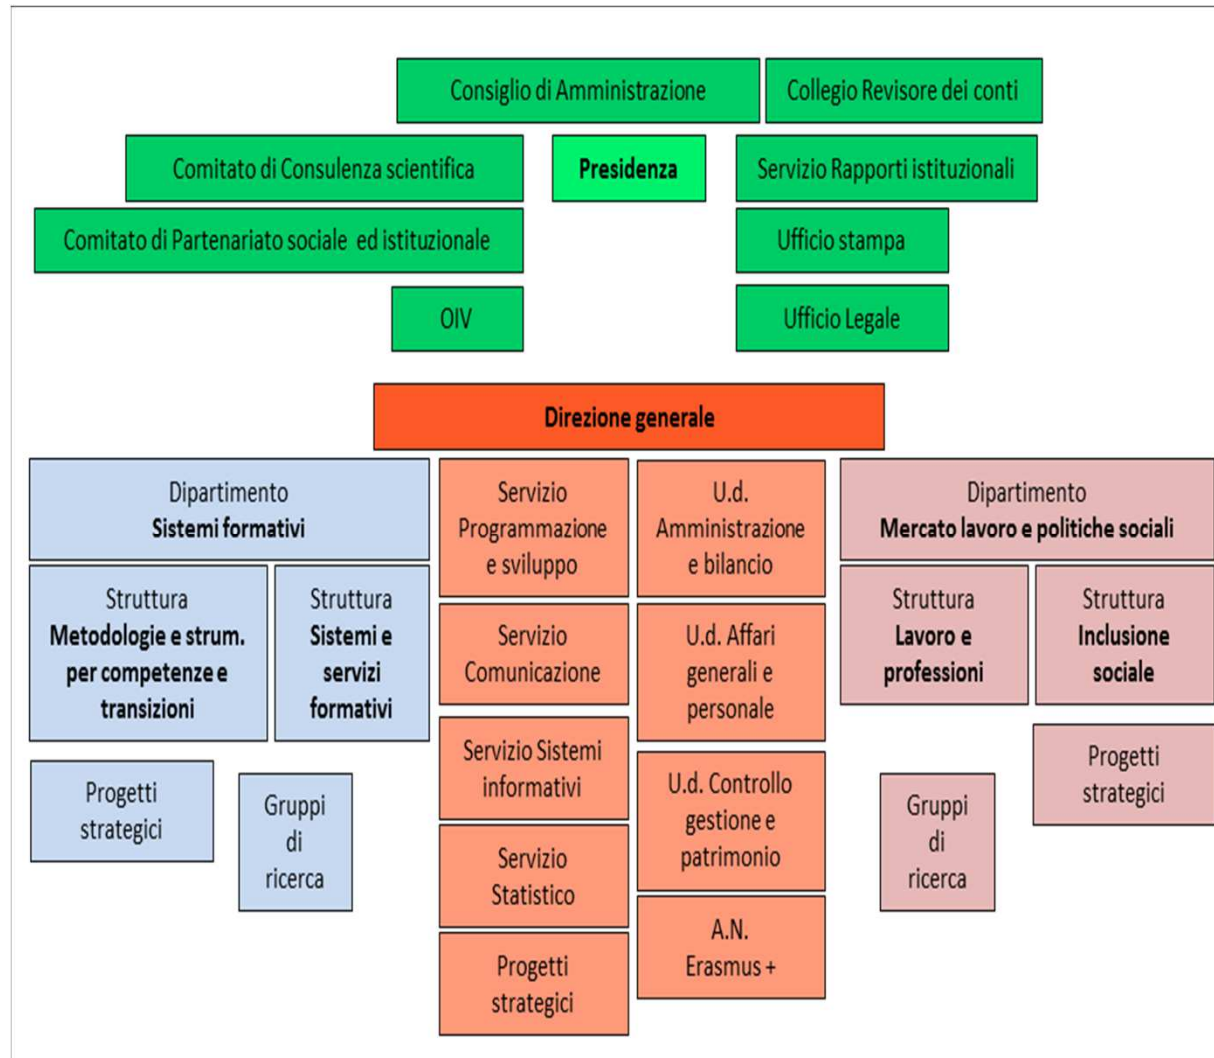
Consiglio di Amministrazione

Collegio Revisore dei conti

Comitato di Consulenza scientifica

Presidenza

Servizio Rapporti istituzionali

Comitato di Partenariato sociale ed istituzionale

Ufficio stampa

OIV

Ufficio Legale

Direzione generale

Dipartimento
Sistemi formativi

Struttura
Metodologie e strum. per competenze e transizioni

Struttura
Sistemi e servizi formativi

Progetti strategici

Gruppi di ricerca

Servizio Programmazione e sviluppo

Servizio Comunicazione

Servizio Sistemi informativi

Servizio Statistico

Progetti strategici

U.d. Amministrazione e bilancio

U.d. Affari generali e personale

U.d. Controllo gestione e patrimonio

A.N. Erasmus +

Dipartimento
Mercato lavoro e politiche sociali

Struttura
Lavoro e professioni

Struttura
Inclusione sociale

Progetti strategici

Gruppi di ricerca